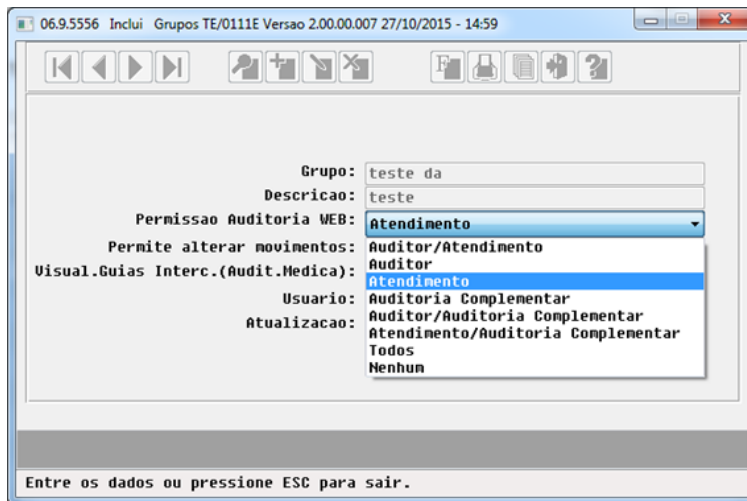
06.9.5556 Inclui Grupos TE/0111E Versao 2.00.00.007 27/10/2015 - 14:59

Grupo: teste da
Descricao: teste
Permissao Auditoria WEB: Atendimento
Permite alterar movimentos:
Visual.Guias Interc.(Audit.Medica):
Usuario:
Atualizacao:

Auditor/Atendimento
Auditor
Atendimento
Auditoria Complementar
Auditor/Auditoria Complementar
Atendimento/Auditoria Complementar
Todos
Nenhum

Entre os dados ou pressione ESC para sair.